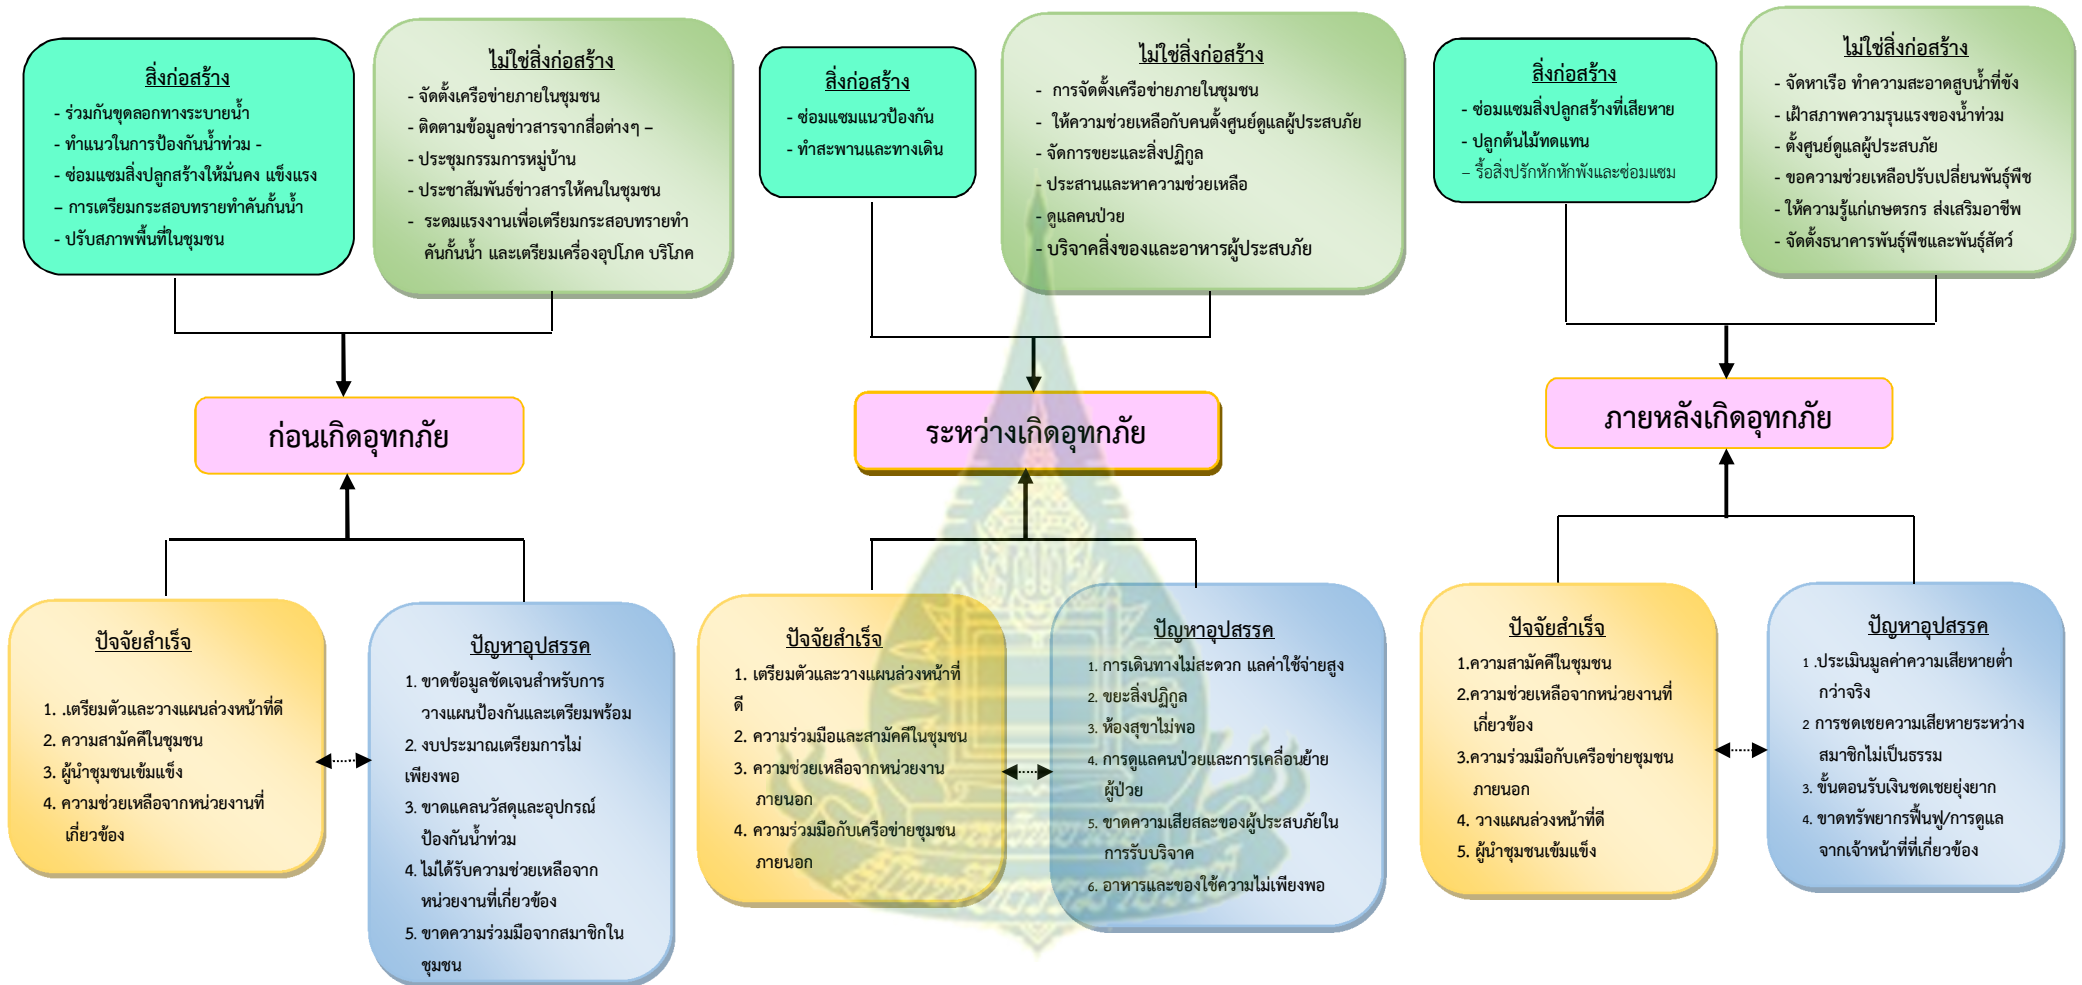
สิ่งก่อสร้าง
- ร่วมกันขุดลอกทางระบายน้ำ
- ทำแนวในการป้องกันน้ำท่วม -
- ซ่อมแซมสิ่งปลูกสร้างให้มั่นคง แข็งแรง
– การเตรียมกระสอบทรายทำคันกั้นน้ำ
- ปรับสภาพพื้นที่ในชุมชน

ไม่ใช่สิ่งก่อสร้าง
- จัดตั้งเครือข่ายภายในชุมชน
- ติดตามข้อมูลข่าวสารจากสื่อต่างๆ –
- ประชุมกรรมการหมู่บ้าน
- ประชาสัมพันธ์ข่าวสารให้คนในชุมชน
- ระดมแรงงานเพื่อเตรียมกระสอบทรายทำคันกั้นน้ำ และเตรียมเครื่องอุปโภค บริโภค

สิ่งก่อสร้าง
- ซ่อมแซมแนวป้องกัน
- ทำสะพานและทางเดิน

ไม่ใช่สิ่งก่อสร้าง
- การจัดตั้งเครือข่ายภายในชุมชน
- ให้ความช่วยเหลือกับคนตั้งศูนย์ดูแลผู้ประสบภัย
- จัดการขยะและสิ่งปฏิกูล
- ประสานและหาความช่วยเหลือ
- ดูแลคนป่วย
- บริจาคสิ่งของและอาหารผู้ประสบภัย

สิ่งก่อสร้าง
- ซ่อมแซมสิ่งปลูกสร้างที่เสียหาย
- ปลูกต้นไม้ทดแทน
– รื้อสิ่งปรักหักพังและซ่อมแซม

ไม่ใช่สิ่งก่อสร้าง
- จัดหาเรือ ทำความสะอาดสูบน้ำที่ขัง
- เฝ้าสภาพความรุนแรงของน้ำท่วม
- ตั้งศูนย์ดูแลผู้ประสบภัย
- ขอความช่วยเหลือปรับเปลี่ยนพันธุ์พืช
- ให้ความรู้แก่เกษตรกร ส่งเสริมอาชีพ
- จัดตั้งธนาคารพันธุ์พืชและพันธุ์สัตว์

ก่อนเกิดอุทกภัย

ระหว่างเกิดอุทกภัย

ภายหลังเกิดอุทกภัย

ปัจจัยสำเร็จ
1. .เตรียมตัวและวางแผนล่วงหน้าที่ดี
2. ความสามัคคีในชุมชน
3. ผู้นำชุมชนเข้มแข็ง
4. ความช่วยเหลือจากหน่วยงานที่เกี่ยวข้อง

ปัญหาอุปสรรค
1. ขาดข้อมูลชัดเจนสำหรับการวางแผนป้องกันและเตรียมพร้อม
2. งบประมาณเตรียมการไม่เพียงพอ
3. ขาดแคลนวัสดุและอุปกรณ์ป้องกันน้ำท่วม
4. ไม่ได้รับความช่วยเหลือจากหน่วยงานที่เกี่ยวข้อง
5. ขาดความร่วมมือจากสมาชิกในชุมชน

ปัจจัยสำเร็จ
1. เตรียมตัวและวางแผนล่วงหน้าที่ดี
2. ความร่วมมือและสามัคคีในชุมชน
3. ความช่วยเหลือจากหน่วยงานภายนอก
4. ความร่วมมือกับเครือข่ายชุมชนภายนอก

ปัญหาอุปสรรค
1. การเดินทางไม่สะดวก แลค่าใช้จ่ายสูง
2. ขยะสิ่งปฏิกูล
3. ห้องสุขาไม่พอ
4. การดูแลคนป่วยและการเคลื่อนย้ายผู้ป่วย
5. ขาดความเสียสละของผู้ประสบภัยในการรับบริจาค
6. อาหารและของใช้ความไม่เพียงพอ

ปัจจัยสำเร็จ
1.ความสามัคคีในชุมชน
2.ความช่วยเหลือจากหน่วยงานที่เกี่ยวข้อง
3.ความร่วมมือกับเครือข่ายชุมชนภายนอก
4. วางแผนล่วงหน้าที่ดี
5. ผู้นำชุมชนเข้มแข็ง

ปัญหาอุปสรรค
1 .ประเมินมูลค่าความเสียหายต่ำกว่าจริง
2 การชดเชยความเสียหายระหว่างสมาชิกไม่เป็นธรรม
3. ขั้นตอนรับเงินชดเชยยุ่งยาก
4. ขาดทรัพยากรฟื้นฟู/การดูแลจากเจ้าหน้าที่ที่เกี่ยวข้อง